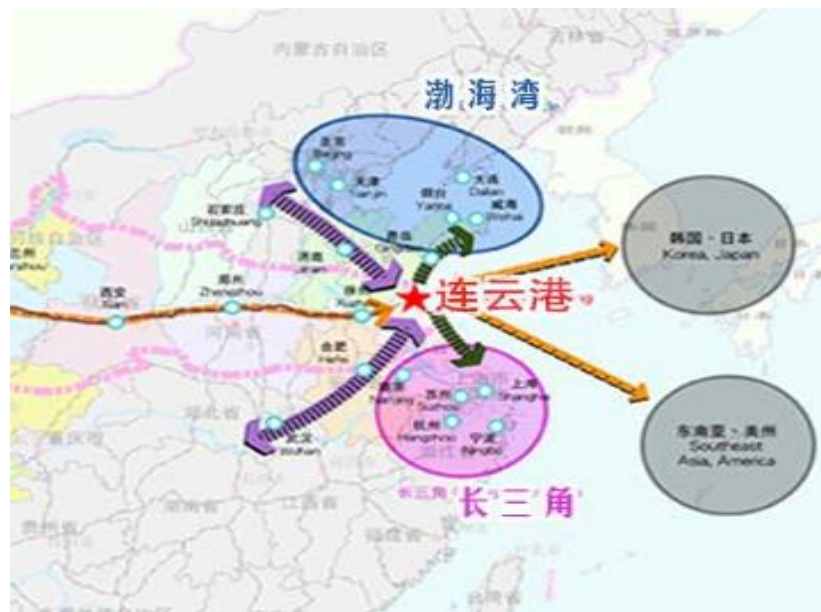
内蒙古自治区

渤海湾

北京 Beijing
天津 Tianjin
大连 Dalian
烟台 Yantai
威海 Weihai
石家庄 Shijiazhuang
青岛 Qingdao
济南 Jinan
西安 Xian
郑州 Zhengzhou
徐州 Xuzhou
连云港
合肥 Hefei
南京 Nanjing
苏州 Suzhou
上海 Shanghai
杭州 Hangzhou
宁波 Ningbo
武汉 Wuhan

韩国・日本 Korea, Japan

东南亚・美州 Southeast Asia, America

长三角

长三角